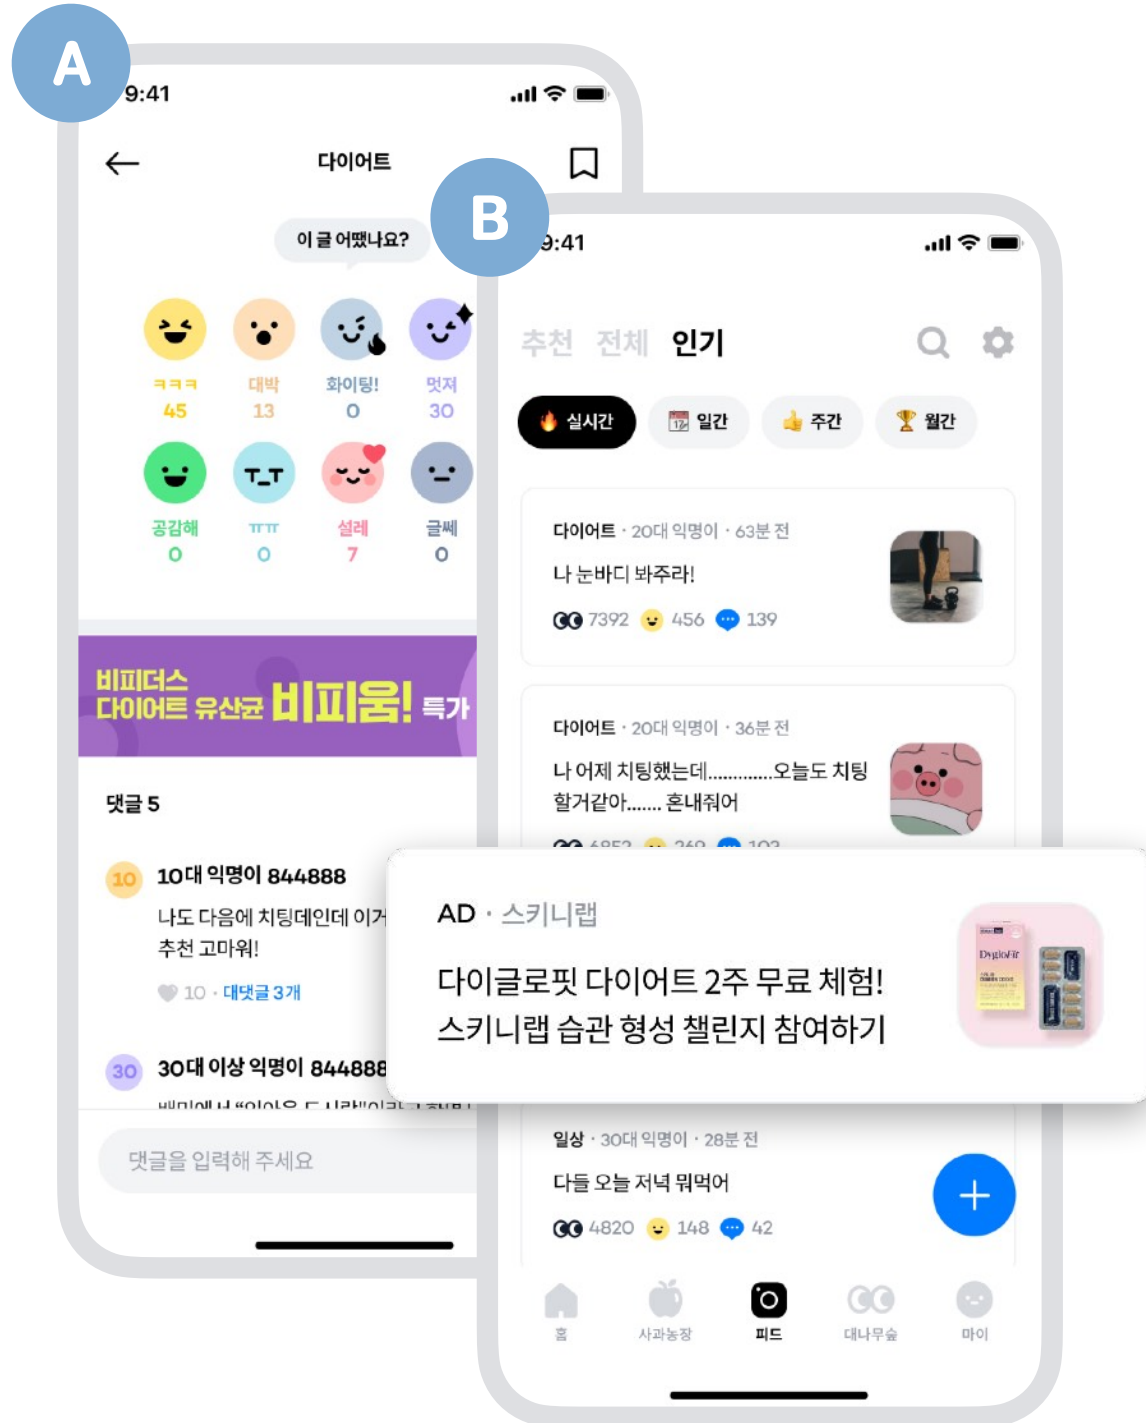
A

9:41

다이어트

이 글 어땠나요?

ㅋㅋㅋ
45

대박
13

화이팅!
0

멋져
30

공감해
0

ㅠㅠ
0

설레
7

글쎄
0

비피더스 다이어트 유산균 비피움! 특가

댓글 5

10 10대 익명이 844888

나도 다음에 치팅데인데 이거 추천 고마워!

10 · 대댓글 3개

30 30대 이상 익명이 844888

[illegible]

댓글을 입력해 주세요

B

9:41

추천 전체 인기

실시간 일간 주간 월간

다이어트 · 20대 익명이 · 63분 전

나 눈바디 봐주라!

7392 456 139

다이어트 · 20대 익명이 · 36분 전

나 어제 치팅했는데............오늘도 치팅 할거같아....... 혼내줘어

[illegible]

AD · 스키니랩

다이글로핏 다이어트 2주 무료 체험!
스키니랩 습관 형성 챌린지 참여하기

일상 · 30대 익명이 · 28분 전

다들 오늘 저녁 뭐먹어

4820 148 42

홈 사과농장 피드 대나무숲 마이